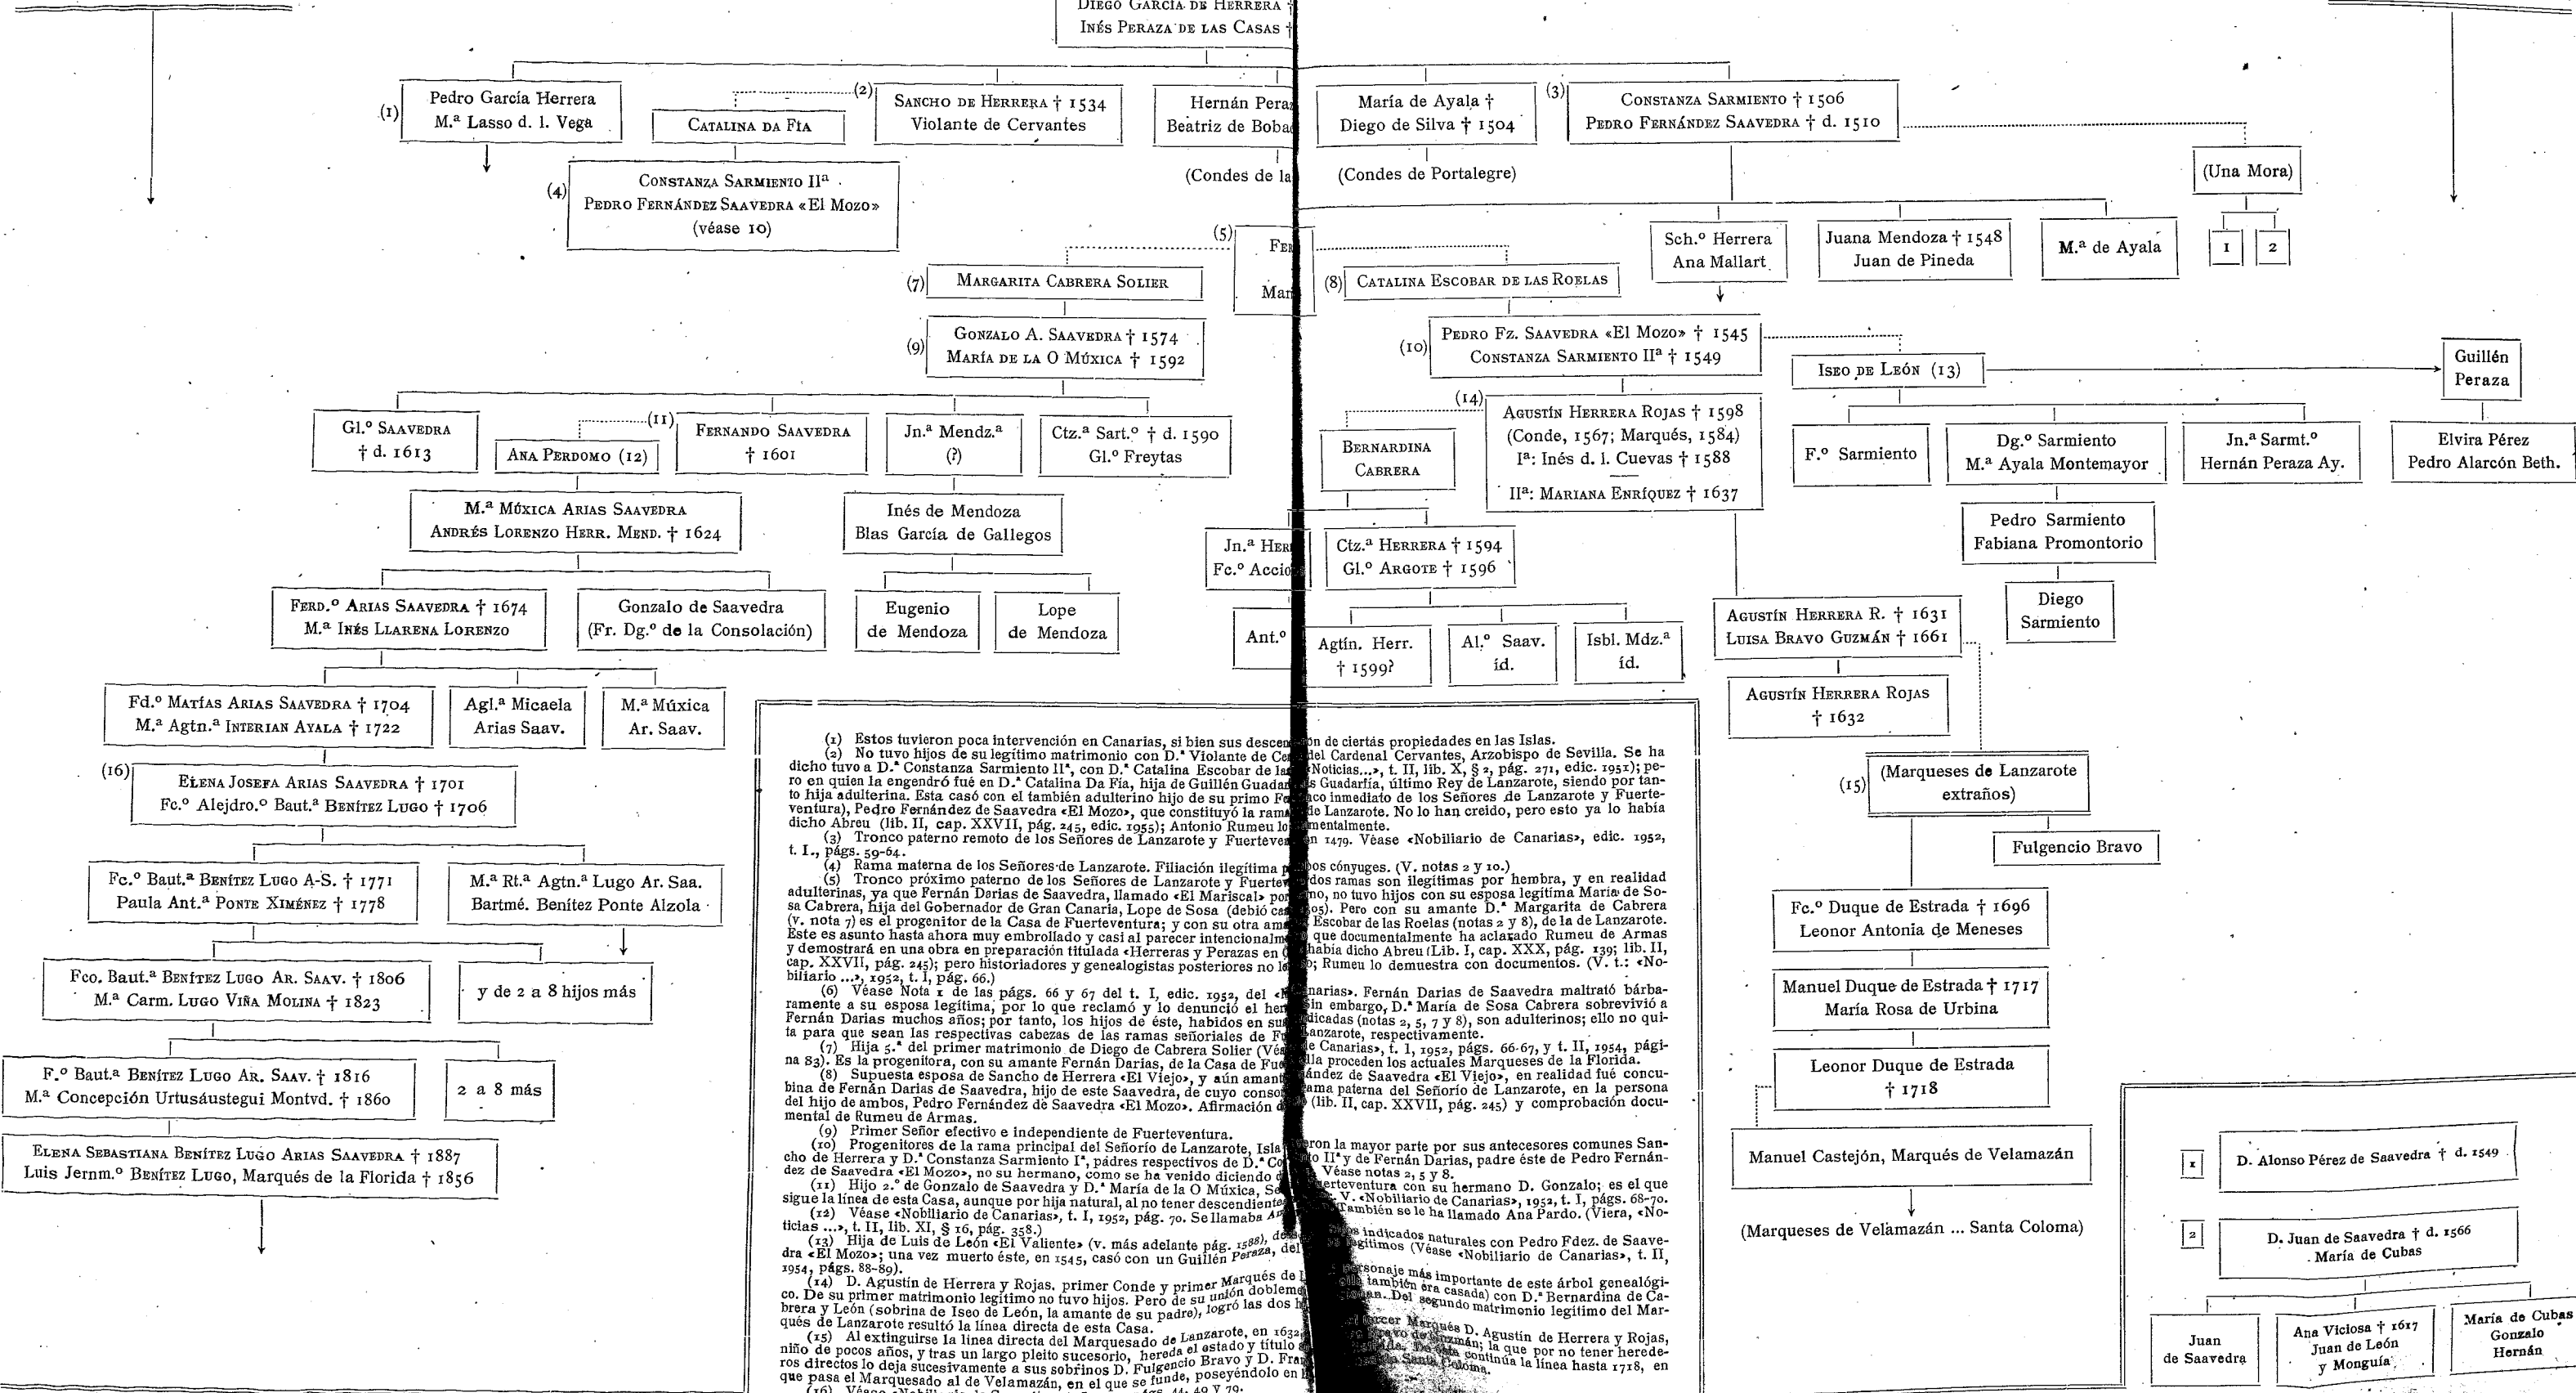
Diego García de Herrera †
Inés Peraza de las Casas †

(1) Pedro García Herrera
M.ª Lasso d. l. Vega

Catalina da Fia (2)

Sancho de Herrera † 1534
Violante de Cervantes

Hernán Pera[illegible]
Beatriz de Boba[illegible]

(Condes de la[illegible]

María de Ayala †
Diego de Silva † 1504

(Condes de Portalegre)

(3) Constanza Sarmiento † 1506
Pedro Fernández Saavedra † d. 1510

(Una Mora)

1 2

(4) Constanza Sarmiento IIª
Pedro Fernández Saavedra «El Mozo»
(véase 10)

(5) Fe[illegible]
Mar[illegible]

Sch.º Herrera
Ana Mallart

Juana Mendoza † 1548
Juan de Pineda

M.ª de Ayala

(7) Margarita Cabrera Solier

(8) Catalina Escobar de las Roelas

(9) Gonzalo A. Saavedra † 1574
María de la O Múxica † 1592

(10) Pedro Fz. Saavedra «El Mozo» † 1545
Constanza Sarmiento IIª † 1549

Iseo de León (13)

Guillén
Peraza

Gl.º Saavedra
† d. 1613

Ana Perdomo (12) (11)

Fernando Saavedra
† 1601

Jn.ª Mendz.ª
(?)

Ctz.ª Sart.º † d. 1590
Gl.º Freytas

(14) Bernardina
Cabrera

Agustín Herrera Rojas † 1598
(Conde, 1567; Marqués, 1584)
Iª: Inés d. l. Cuevas † 1588
IIª: Mariana Enríquez † 1637

F.º Sarmiento

Dg.º Sarmiento
M.ª Ayala Montemayor

Jn.ª Sarmt.º
Hernán Peraza Ay.

Elvira Pérez
Pedro Alarcón Beth.

M.ª Múxica Arias Saavedra
Andrés Lorenzo Herr. Mend. † 1624

Inés de Mendoza
Blas García de Gallegos

Jn.ª Her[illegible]
Fc.º Accio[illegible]

Ctz.ª Herrera † 1594
Gl.º Argote † 1596

Pedro Sarmiento
Fabiana Promontorio

Ferd.º Arias Saavedra † 1674
M.ª Inés Llarena Lorenzo

Gonzalo de Saavedra
(Fr. Dg.º de la Consolación)

Eugenio
de Mendoza

Lope
de Mendoza

Ant.º

Agtín. Herr.
† 1599?

Al.º Saav.
íd.

Isbl. Mdz.ª
íd.

Diego
Sarmiento

Agustín Herrera R. † 1631
Luisa Bravo Guzmán † 1661

Fd.º Matías Arias Saavedra † 1704
M.ª Agtn.ª Interian Ayala † 1722

Agl.ª Micaela
Arias Saav.

M.ª Múxica
Ar. Saav.

Agustín Herrera Rojas
† 1632

(16) Elena Josefa Arias Saavedra † 1701
Fc.º Alejdro.º Baut.ª Benítez Lugo † 1706

(15) (Marqueses de Lanzarote
extraños)

Fulgencio Bravo

Fc.º Baut.ª Benítez Lugo A-S. † 1771
Paula Ant.ª Ponte Ximénez † 1778

M.ª Rt.ª Agtn.ª Lugo Ar. Saa.
Bartmé. Benítez Ponte Alzola

Fc.º Duque de Estrada † 1696
Leonor Antonia de Meneses

Fco. Baut.ª Benítez Lugo Ar. Saav. † 1806
M.ª Carm. Lugo Viña Molina † 1823

y de 2 a 8 hijos más

Manuel Duque de Estrada † 1717
María Rosa de Urbina

F.º Baut.ª Benítez Lugo Ar. Saav. † 1816
M.ª Concepción Urtusáustegui Montvd. † 1860

2 a 8 más

Leonor Duque de Estrada
† 1718

Elena Sebastiana Benítez Lugo Arias Saavedra † 1887
Luis Jernm.º Benítez Lugo, Marqués de la Florida † 1856

Manuel Castejón, Marqués de Velamazán

(Marqueses de Velamazán ... Santa Coloma)

(1) Estos tuvieron poca intervención en Canarias, si bien sus descen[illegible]n de ciertas propiedades en las Islas.
(2) No tuvo hijos de su legítimo matrimonio con D.ª Violante de Ce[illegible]el Cardenal Cervantes, Arzobispo de Sevilla. Se ha dicho tuvo a D.ª Constanza Sarmiento IIª, con D.ª Catalina Escobar de la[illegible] «Noticias...», t. II, lib. X, § 2, pág. 271, edic. 1951); pero en quien la engendró fué en D.ª Catalina Da Fia, hija de Guillén Guada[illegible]s Guadarfía, último Rey de Lanzarote, siendo por tanto hija adulterina. Esta casó con el también adulterino hijo de su primo F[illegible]co inmediato de los Señores de Lanzarote y Fuerteventura), Pedro Fernández de Saavedra «El Mozo», que constituyó la ram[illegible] de Lanzarote. No lo han creído, pero esto ya lo había dicho Abreu (lib. II, cap. XXVII, pág. 245, edic. 1955); Antonio Rumeu lo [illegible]mentalmente.
(3) Tronco paterno remoto de los Señores de Lanzarote y Fuerteve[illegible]n 1479. Véase «Nobiliario de Canarias», edic. 1952, t. I., págs. 59-64.
(4) Rama materna de los Señores de Lanzarote. Filiación ilegítima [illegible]bos cónyuges. (V. notas 2 y 10.)
(5) Tronco próximo paterno de los Señores de Lanzarote y Fuertev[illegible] dos ramas son ilegítimas por hembra, y en realidad adulterinas, ya que Fernán Darias de Saavedra, llamado «El Mariscal» por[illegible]no, no tuvo hijos con su esposa legítima María de Sosa Cabrera, hija del Gobernador de Gran Canaria, Lope de Sosa (debió ca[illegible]05). Pero con su amante D.ª Margarita de Cabrera (v. nota 7) es el progenitor de la Casa de Fuerteventura; y con su otra am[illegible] Escobar de las Roelas (notas 2 y 8), de la de Lanzarote. Este es asunto hasta ahora muy embrollado y casi al parecer intencionalm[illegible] que documentalmente ha aclarado Rumeu de Armas y demostrará en una obra en preparación titulada «Herreras y Perazas en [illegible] había dicho Abreu (Lib. I, cap. XXX, pág. 139; lib. II, cap. XXVII, pág. 245); pero historiadores y genealogistas posteriores no le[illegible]; Rumeu lo demuestra con documentos. (V. t.: «Nobiliario ...», 1952, t. I, pág. 66.)
(6) Véase Nota 1 de las págs. 66 y 67 del t. I, edic. 1952, del «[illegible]narias». Fernán Darias de Saavedra maltrató bárbaramente a su esposa legítima, por lo que reclamó y lo denunció el her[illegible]in embargo, D.ª María de Sosa Cabrera sobrevivió a Fernán Darias muchos años; por tanto, los hijos de éste, habidos en su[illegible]dicadas (notas 2, 5, 7 y 8), son adulterinos; ello no quita para que sean las respectivas cabezas de las ramas señoriales de F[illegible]anzarote, respectivamente.
(7) Hija 5.ª del primer matrimonio de Diego de Cabrera Solier (Vé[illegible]e Canarias», t. I, 1952, págs. 66-67, y t. II, 1954, página 83). Es la progenitora, con su amante Fernán Darias, de la Casa de Fu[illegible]lla proceden los actuales Marqueses de la Florida.
(8) Supuesta esposa de Sancho de Herrera «El Viejo», y aún amant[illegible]ández de Saavedra «El Viejo», en realidad fué concubina de Fernán Darias de Saavedra, hijo de este Saavedra, de cuyo conso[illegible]ama paterna del Señorío de Lanzarote, en la persona del hijo de ambos, Pedro Fernández de Saavedra «El Mozo». Afirmación d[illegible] (lib. II, cap. XXVII, pág. 245) y comprobación documental de Rumeu de Armas.
(9) Primer Señor efectivo e independiente de Fuerteventura.
(10) Progenitores de la rama principal del Señorío de Lanzarote, Isla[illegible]eron la mayor parte por sus antecesores comunes Sancho de Herrera y D.ª Constanza Sarmiento Iª, padres respectivos de D.ª C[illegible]o IIª y de Fernán Darias, padre éste de Pedro Fernández de Saavedra «El Mozo», no su hermano, como se ha venido diciendo d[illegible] Véase notas 2, 5 y 8.
(11) Hijo 2.º de Gonzalo de Saavedra y D.ª María de la O Múxica, Se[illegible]erteventura con su hermano D. Gonzalo; es el que sigue la línea de esta Casa, aunque por hija natural, al no tener descendiente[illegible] V. «Nobiliario de Canarias», 1952, t. I, págs. 68-70.
(12) Véase «Nobiliario de Canarias», t. I, 1952, pág. 70. Se llamaba A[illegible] También se le ha llamado Ana Pardo. (Viera, «Noticias ...», t. II, lib. XI, § 16, pág. 358.)
(13) Hija de Luis de León «El Valiente» (v. más adelante pág. 1588), de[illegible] indicados naturales con Pedro Fdez. de Saavedra «El Mozo»; una vez muerto éste, en 1545, casó con un Guillén Peraza, del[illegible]gítimos (Véase «Nobiliario de Canarias», t. II, 1954, págs. 88-89).
(14) D. Agustín de Herrera y Rojas, primer Conde y primer Marqués de L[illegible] personaje más importante de este árbol genealógico. De su primer matrimonio legítimo no tuvo hijos. Pero de su unión dobleme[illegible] también era casada) con D.ª Bernardina de Cabrera y León (sobrina de Iseo de León, la amante de su padre), logró las dos h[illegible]an. Del segundo matrimonio legítimo del Marqués de Lanzarote resultó la línea directa de esta Casa.
(15) Al extinguirse la línea directa del Marquesado de Lanzarote, en 1632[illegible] Marqués D. Agustín de Herrera y Rojas, niño de pocos años, y tras un largo pleito sucesorio, hereda el estado y título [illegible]; la que por no tener herederos directos lo deja sucesivamente a sus sobrinos D. Fulgencio Bravo y D. Fra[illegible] continúa la línea hasta 1718, en que pasa el Marquesado al de Velamazán, en el que se funde, poseyéndolo en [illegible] Santa Coloma.
(16) Véase «Nobiliario de Canarias» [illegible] 49 y 79.

1 D. Alonso Pérez de Saavedra † d. 1549

2 D. Juan de Saavedra † d. 1566
María de Cubas

Juan
de Saavedra

Ana Viciosa † 1617
Juan de León
y Monguía

María de Cubas
Gonzalo
Hernán